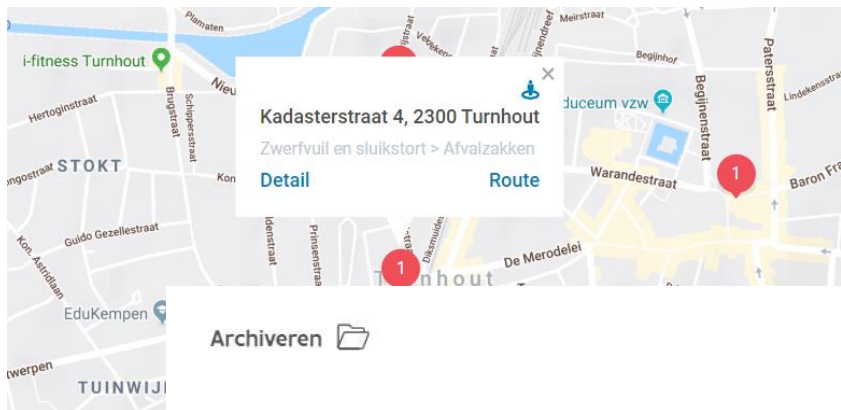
Plamaten
Meirstraat
i-fitness Turnhout
Begijnhof
Nieuw
Paterstraat
Lindekensstraat
Hertoginstraat
Brugstraat
Schipperstraat
Begijnenstraat
duceum vzw
STOKT
ongostraat
Warandestraat
Baron Fra
1
Guido Gezellestraat
Kon. Astridlaan
Prinsenstraat
Diksmuide
De Merodelei
1
Turnhout
EduKempen
werpen
TUINWIJ

Kadasterstraat 4, 2300 Turnhout
Zwerfvuil en sluikstort > Afvalzakken
Detail
Route
×

Archiveren